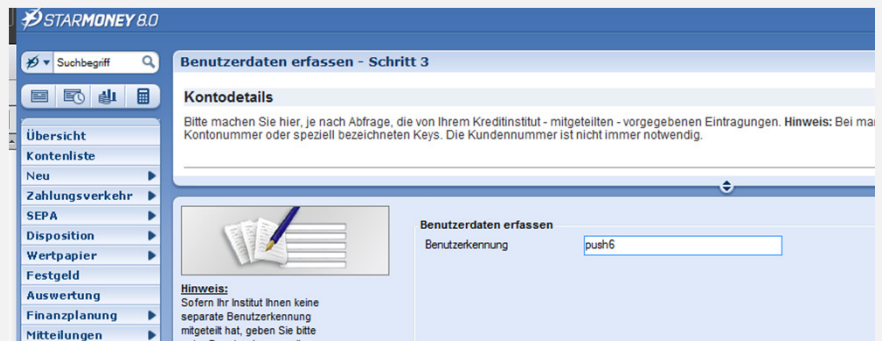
STARMONEY 8.0

Suchbegriff

Übersicht
Kontenliste
Neu
Zahlungsverkehr
SEPA
Disposition
Wertpapier
Festgeld
Auswertung
Finanzplanung
Mitteilungen

Benutzerdaten erfassen - Schritt 3

Kontodetails

Bitte machen Sie hier, je nach Abfrage, die von Ihrem Kreditinstitut - mitgeteilten - vorgegebenen Eintragungen. **Hinweis:** Bei ma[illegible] Kontonummer oder speziell bezeichneten Keys. Die Kundennummer ist nicht immer notwendig.

Hinweis:
Sofern Ihr Institut Ihnen keine separate Benutzerkennung mitgeteilt hat, geben Sie bitte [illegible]

Benutzerdaten erfassen

Benutzerkennung | push6